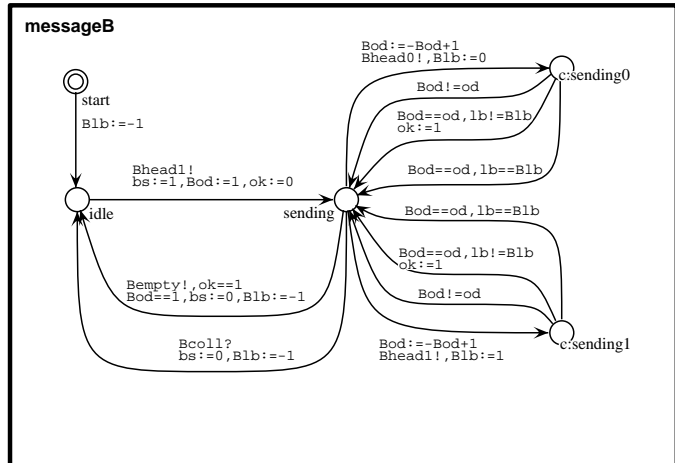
messageB

start

Blb:=-1

idle

Bhead1!
bs:=1,Bod:=1,ok:=0

sending

Bod:=-Bod+1
Bhead0!,Blb:=0

c:sending0

Bod!=od

Bod==od,lb!=Blb
ok:=1

Bod==od,lb==Blb

Bod==od,lb==Blb

Bod==od,lb!=Blb
ok:=1

Bod!=od

Bempty!,ok==1
Bod==1,bs:=0,Blb:=-1

Bcoll?
bs:=0,Blb:=-1

Bod:=-Bod+1
Bhead1!,Blb:=1

c:sending1